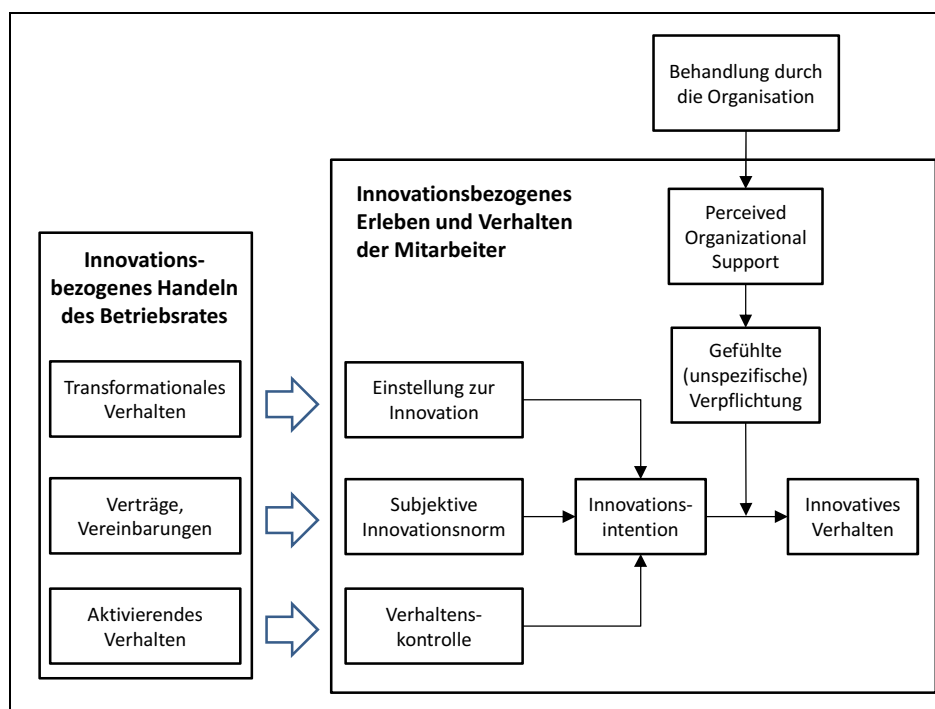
Behandlung durch die Organisation

Innovationsbezogenes Erleben und Verhalten der Mitarbeiter

Perceived Organizational Support

Innovationsbezogenes Handeln des Betriebsrates

Gefühlte (unspezifische) Verpflichtung

Transformationales Verhalten

Einstellung zur Innovation

Verträge, Vereinbarungen

Subjektive Innovationsnorm

Innovationsintention

Innovatives Verhalten

Aktivierendes Verhalten

Verhaltenskontrolle